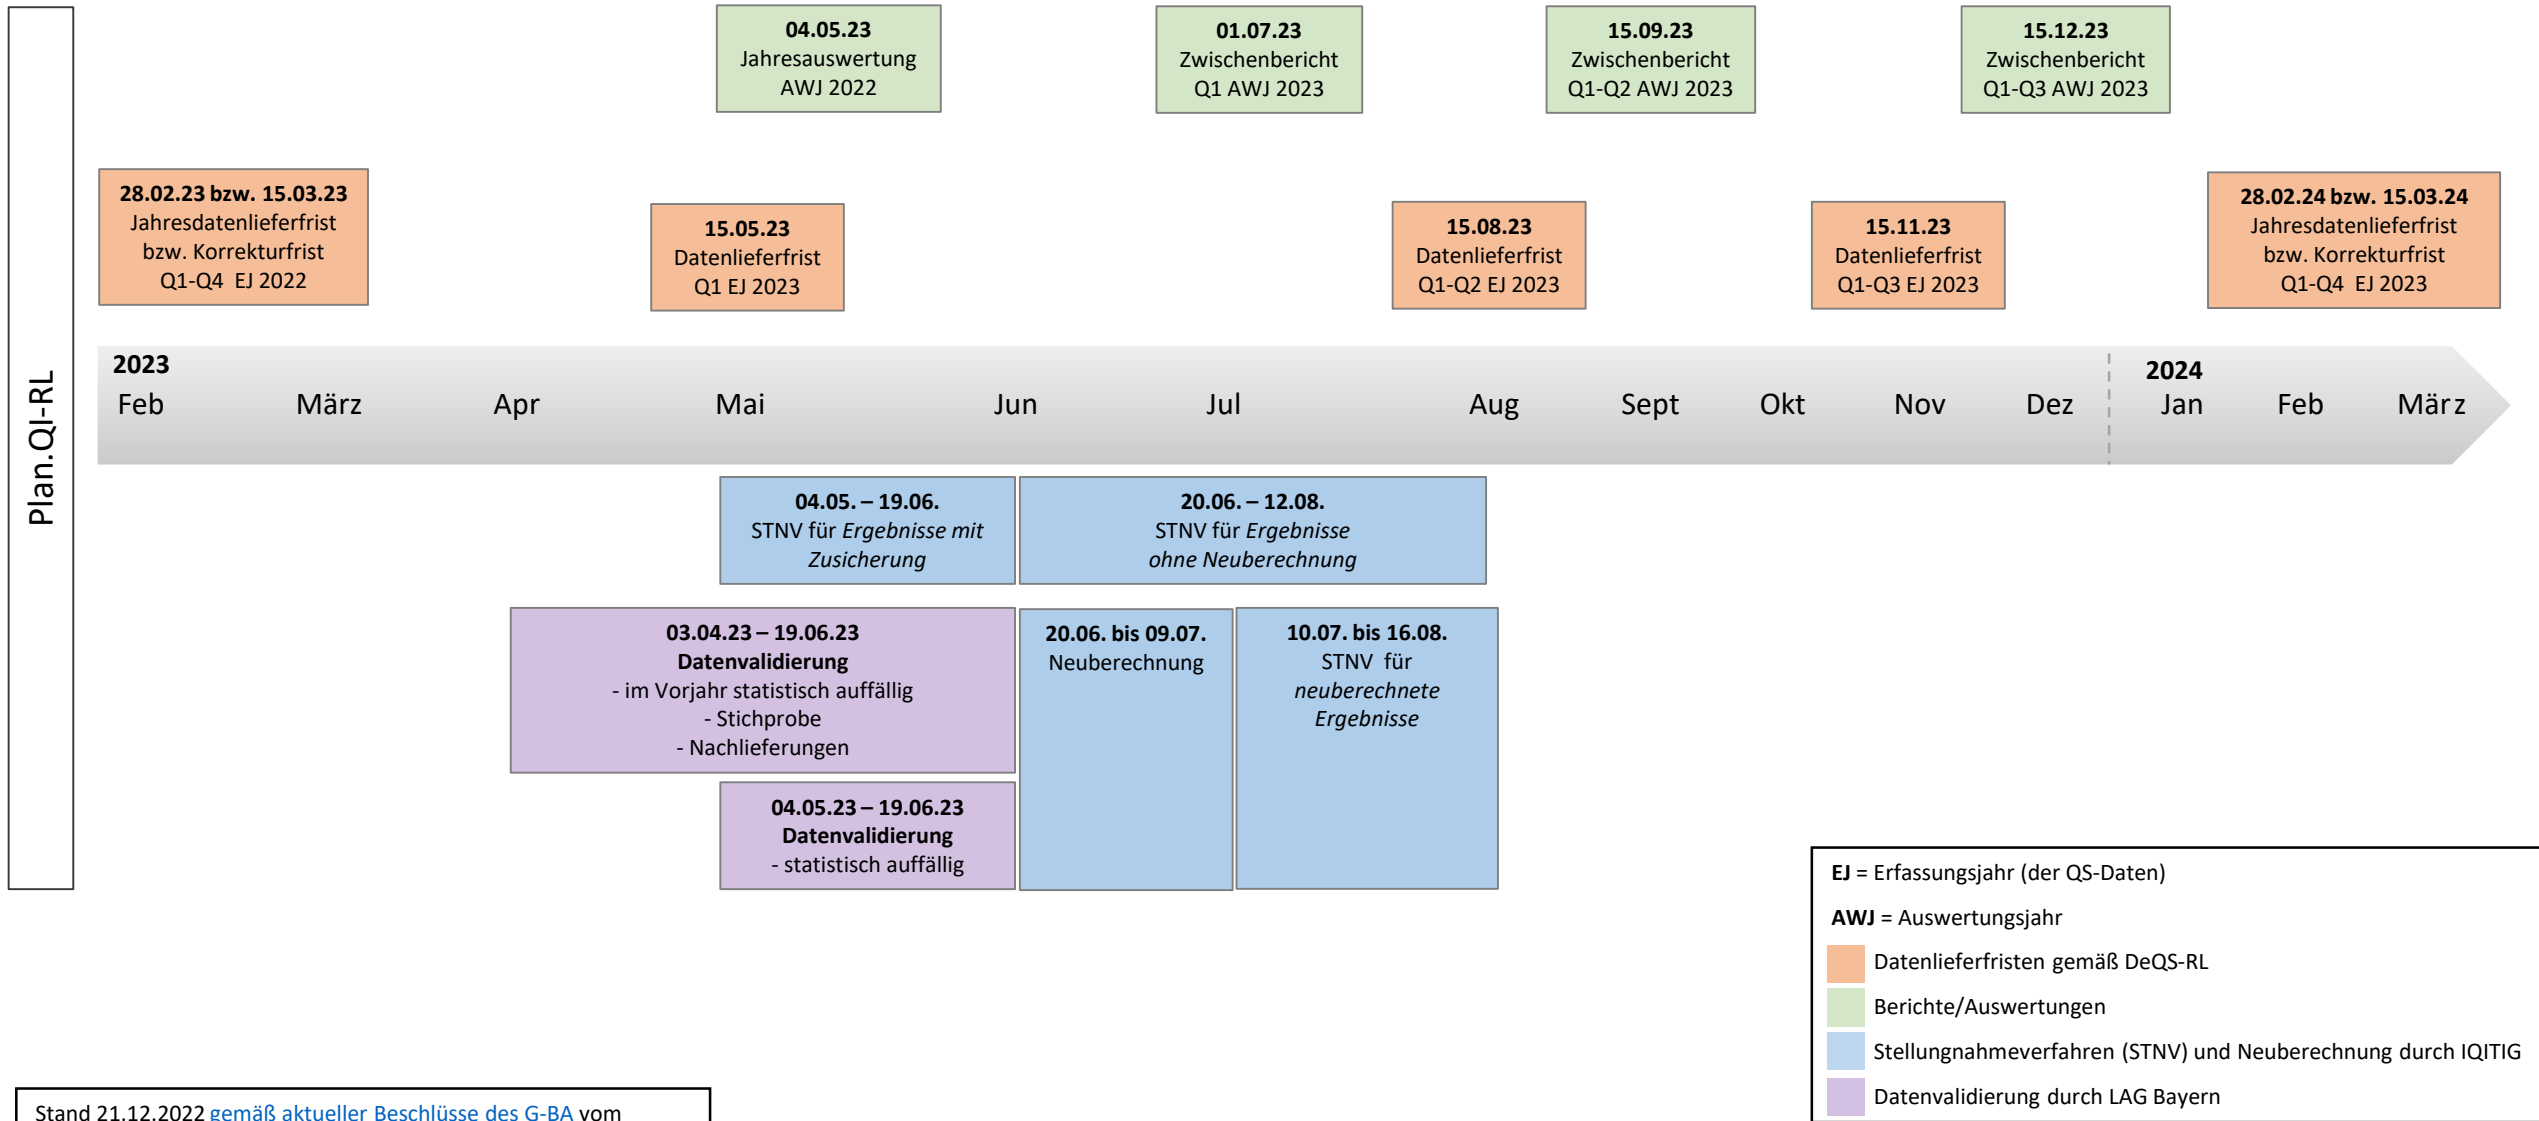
Plan.QI-RL

04.05.23
Jahresauswertung
AWJ 2022

01.07.23
Zwischenbericht
Q1 AWJ 2023

15.09.23
Zwischenbericht
Q1-Q2 AWJ 2023

15.12.23
Zwischenbericht
Q1-Q3 AWJ 2023

28.02.23 bzw. 15.03.23
Jahresdatenlieferfrist
bzw. Korrekturfrist
Q1-Q4 EJ 2022

15.05.23
Datenlieferfrist
Q1 EJ 2023

15.08.23
Datenlieferfrist
Q1-Q2 EJ 2023

15.11.23
Datenlieferfrist
Q1-Q3 EJ 2023

28.02.24 bzw. 15.03.24
Jahresdatenlieferfrist
bzw. Korrekturfrist
Q1-Q4 EJ 2023

2023
Feb März Apr Mai Jun Jul Aug Sept Okt Nov Dez
2024
Jan Feb März

04.05. – 19.06.
STNV für *Ergebnisse mit Zusicherung*

20.06. – 12.08.
STNV für *Ergebnisse ohne Neuberechnung*

03.04.23 – 19.06.23
Datenvalidierung
- im Vorjahr statistisch auffällig
- Stichprobe
- Nachlieferungen

20.06. bis 09.07.
Neuberechnung

10.07. bis 16.08.
STNV für
*neuberechnete Ergebnisse*

04.05.23 – 19.06.23
Datenvalidierung
- statistisch auffällig

EJ = Erfassungsjahr (der QS-Daten)
AWJ = Auswertungsjahr
Datenlieferfristen gemäß DeQS-RL
Berichte/Auswertungen
Stellungnahmeverfahren (STNV) und Neuberechnung durch IQITIG
Datenvalidierung durch LAG Bayern

Stand 21.12.2022 gemäß aktueller Beschlüsse des G-BA vom